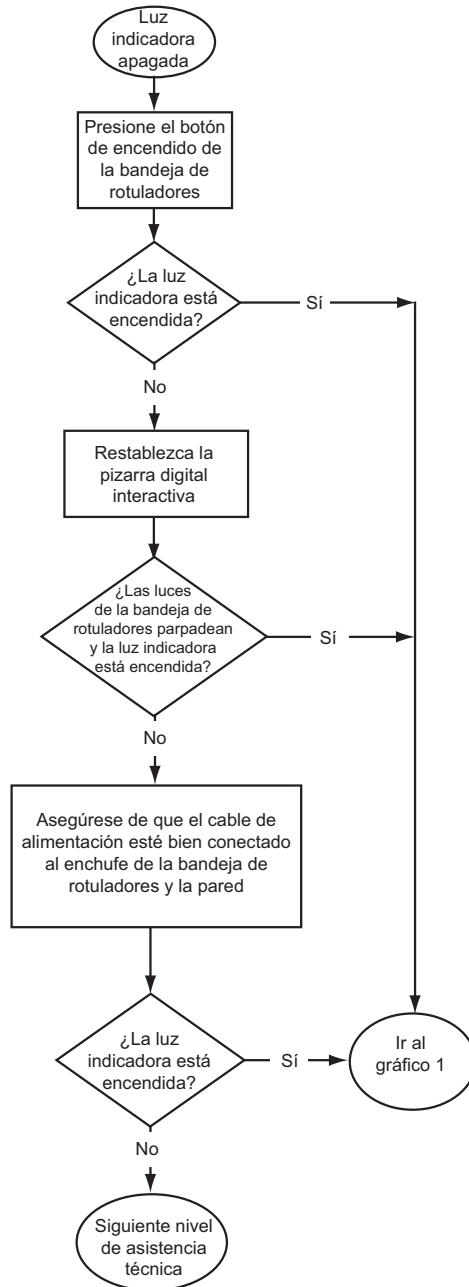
Luz indicadora apagada

Presione el botón de encendido de la bandeja de rotuladores

¿La luz indicadora está encendida?

Sí

No

Restablezca la pizarra digital interactiva

¿Las luces de la bandeja de rotuladores parpadean y la luz indicadora está encendida?

Sí

No

Asegúrese de que el cable de alimentación esté bien conectado al enchufe de la bandeja de rotuladores y la pared

¿La luz indicadora está encendida?

Sí

Ir al gráfico 1

No

Siguiente nivel de asistencia técnica